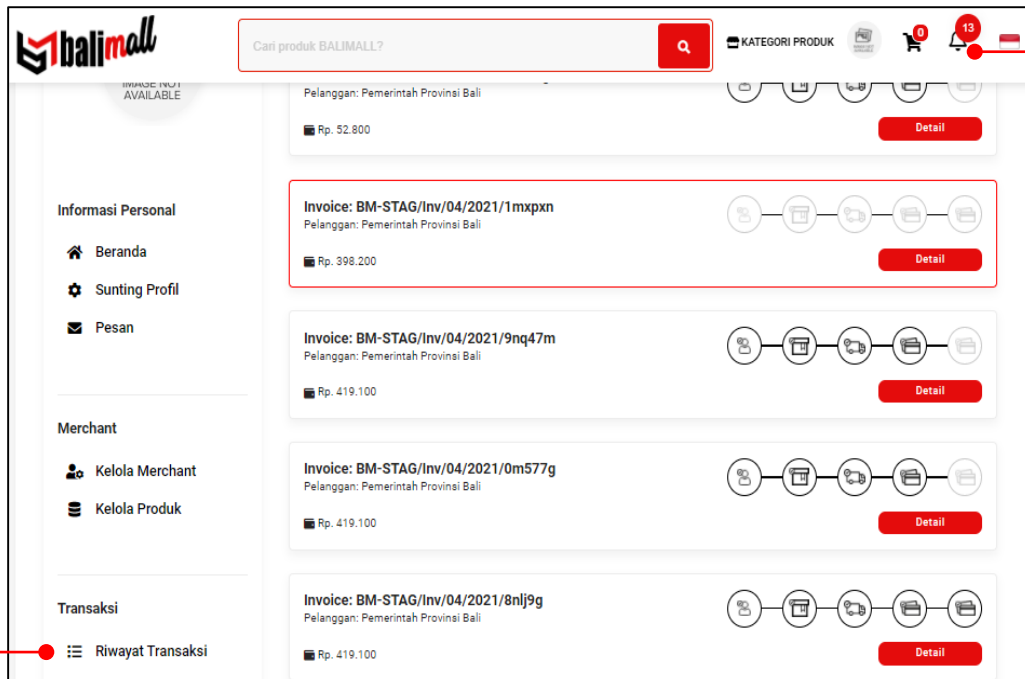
balimall

Cari produk BALIMALL?

KATEGORI PRODUK

0

13

IMAGE NOT AVAILABLE

Pelanggan: Pemerintah Provinsi Bali

Rp. 52.800

Detail

Informasi Personal

Beranda

Sunting Profil

Pesan

Merchant

Kelola Merchant

Kelola Produk

Transaksi

Riwayat Transaksi

Invoice: BM-STAG/Inv/04/2021/1mxpxn
Pelanggan: Pemerintah Provinsi Bali
Rp. 398.200
Detail

Invoice: BM-STAG/Inv/04/2021/9nq47m
Pelanggan: Pemerintah Provinsi Bali
Rp. 419.100
Detail

Invoice: BM-STAG/Inv/04/2021/0m577g
Pelanggan: Pemerintah Provinsi Bali
Rp. 419.100
Detail

Invoice: BM-STAG/Inv/04/2021/8nlj9g
Pelanggan: Pemerintah Provinsi Bali
Rp. 419.100
Detail